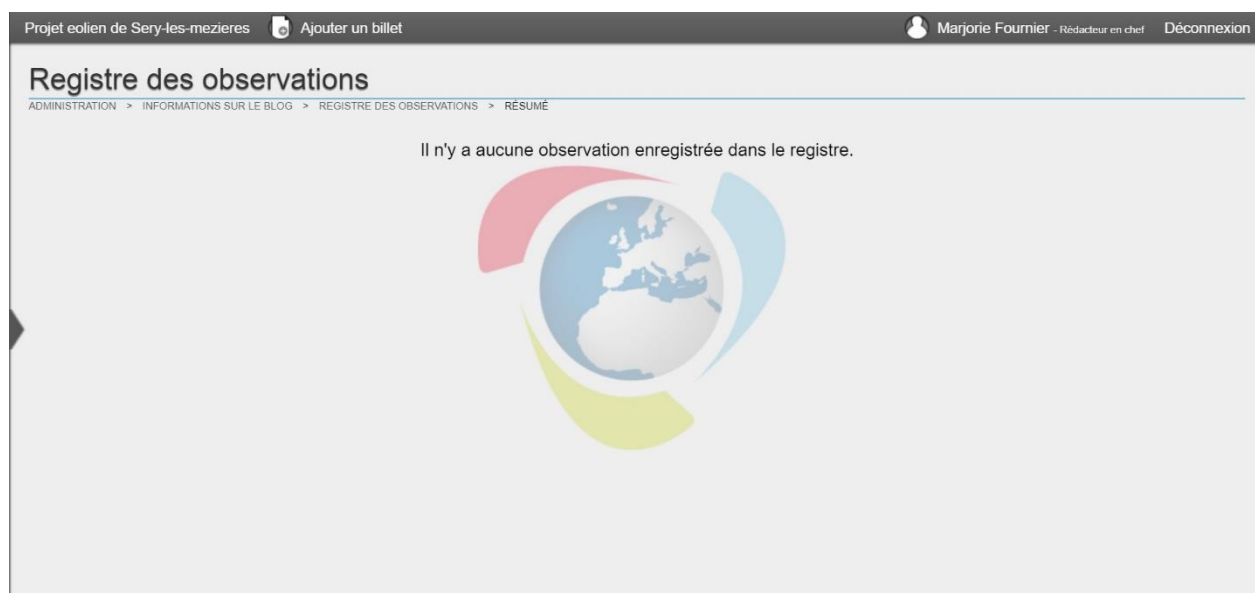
Projet eolien de Sery-les-mezieres Ajouter un billet Marjorie Fournier - Rédacteur en chef Déconnexion

Registre des observations

ADMINISTRATION > INFORMATIONS SUR LE BLOG > REGISTRE DES OBSERVATIONS > RÉSUMÉ

Il n'y a aucune observation enregistrée dans le registre.